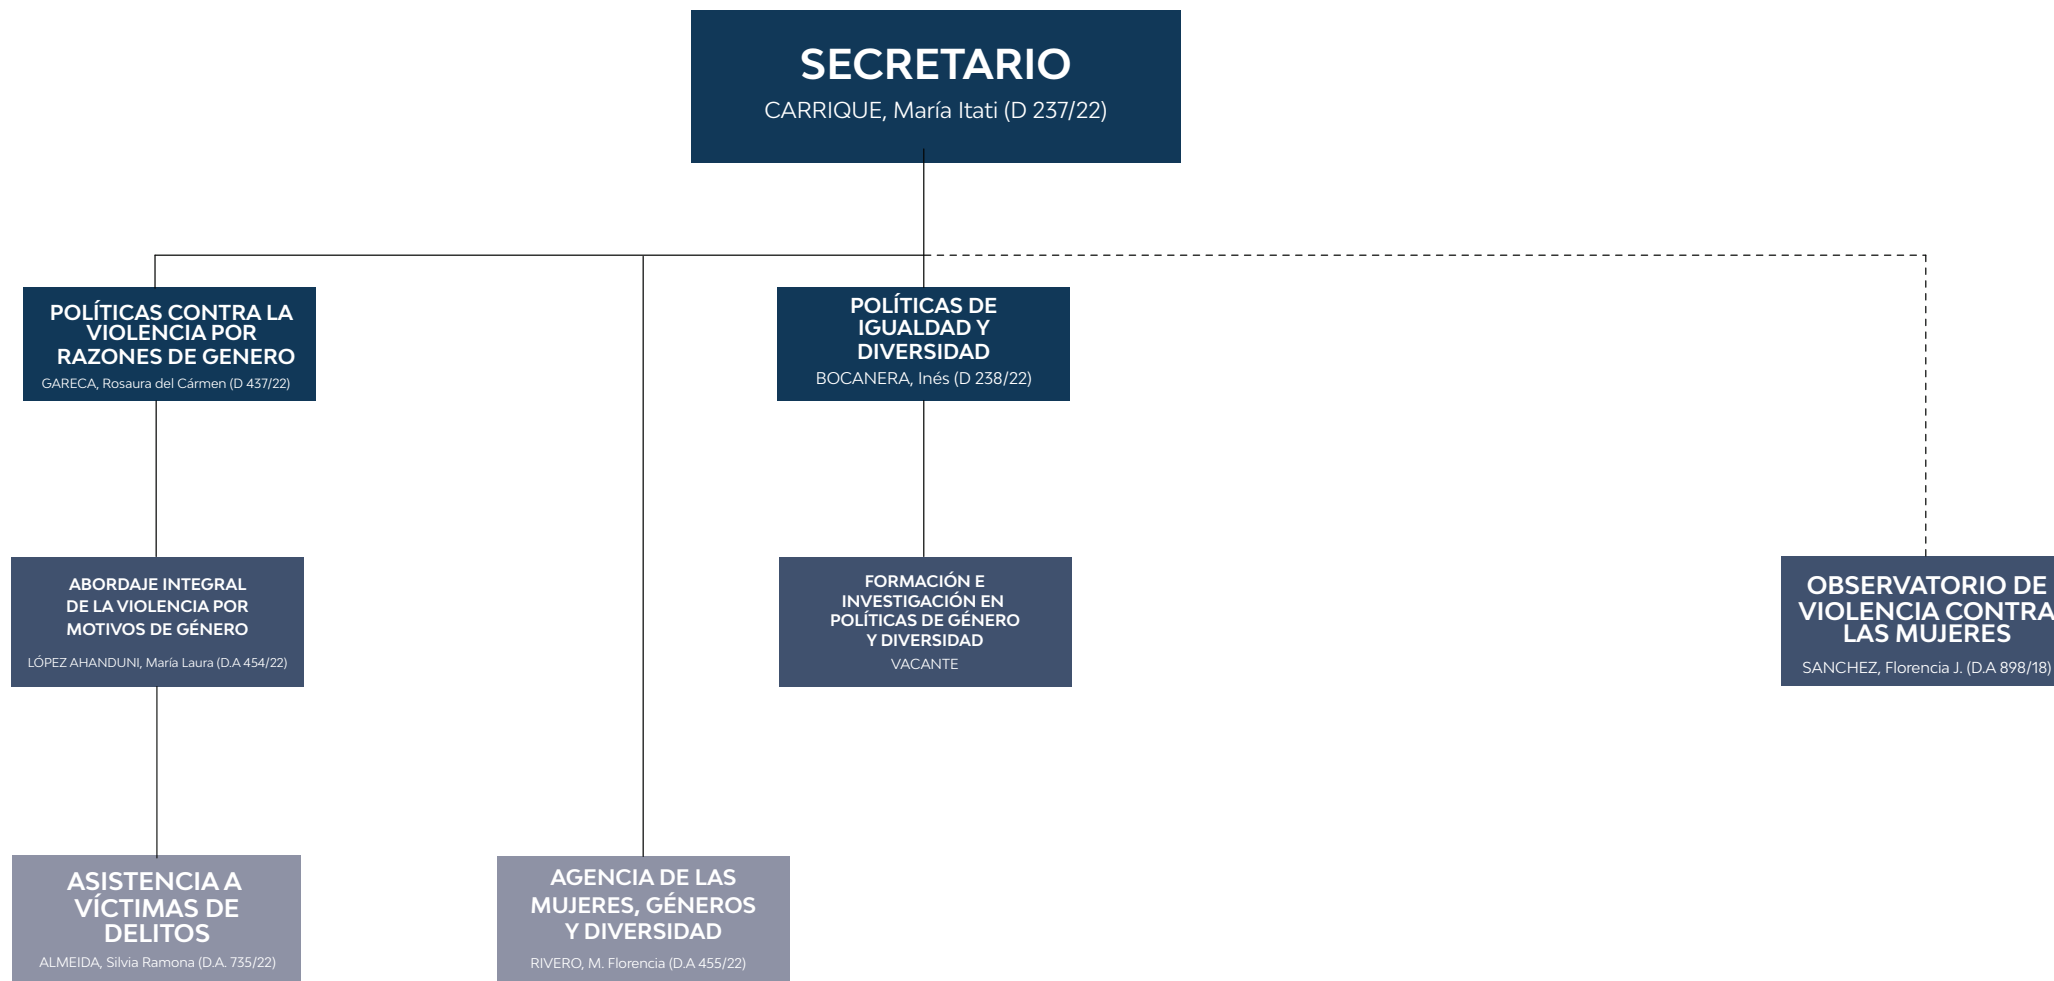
SECRETARIO
CARRIQUE, María Itati (D 237/22)

POLÍTICAS CONTRA LA VIOLENCIA POR RAZONES DE GENERO
GARECA, Rosaura del Cármen (D 437/22)

POLÍTICAS DE IGUALDAD Y DIVERSIDAD
BOCANERA, Inés (D 238/22)

ABORDAJE INTEGRAL DE LA VIOLENCIA POR MOTIVOS DE GÉNERO
LÓPEZ AHANDUNI, María Laura (D.A 454/22)

FORMACIÓN E INVESTIGACIÓN EN POLÍTICAS DE GÉNERO Y DIVERSIDAD
VACANTE

OBSERVATORIO DE VIOLENCIA CONTRA LAS MUJERES
SANCHEZ, Florencia J. (D.A 898/18)

ASISTENCIA A VÍCTIMAS DE DELITOS
ALMEIDA, Silvia Ramona (D.A. 735/22)

AGENCIA DE LAS MUJERES, GÉNEROS Y DIVERSIDAD
RIVERO, M. Florencia (D.A 455/22)